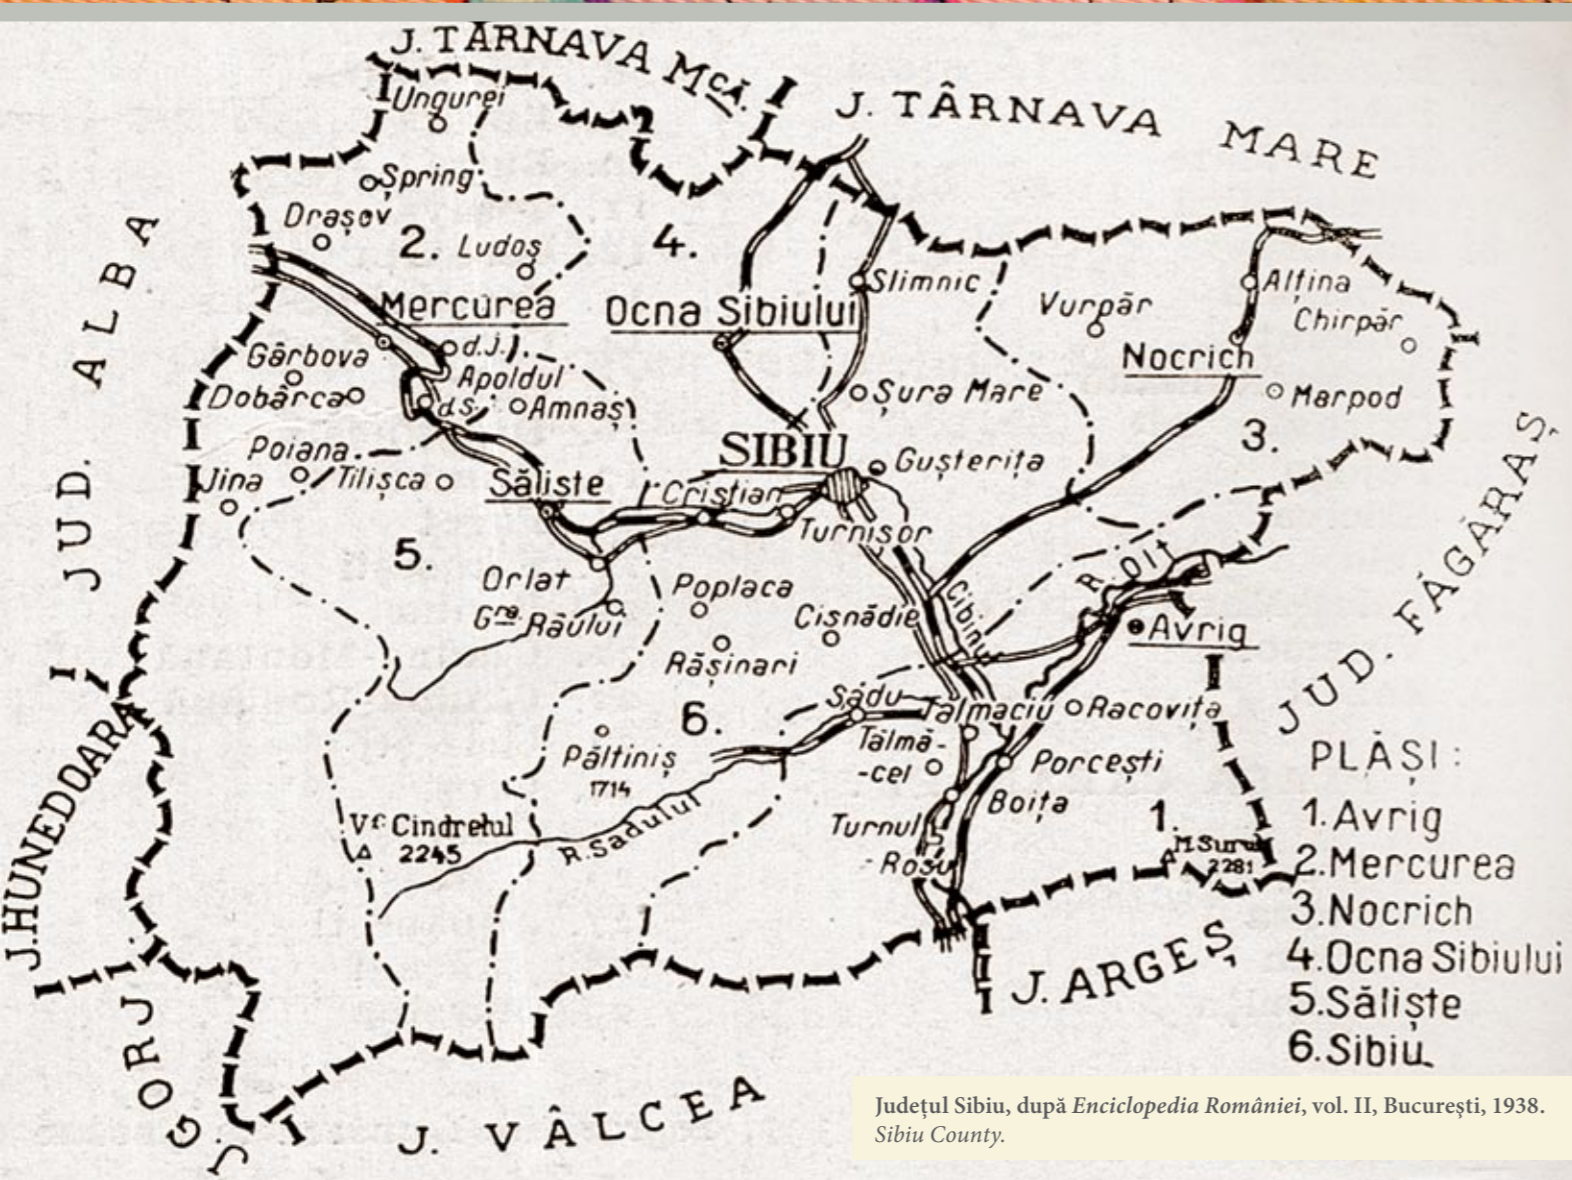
J. TÂRNAVA M$^{CĂ}$

J. TÂRNAVA MARE

JUD. ALBA

JUD. FĂGĂRAȘ

J. HUNEDOARA

J. GORJ

J. VÂLCEA

J. ARGEȘ

Ungurei

Spring

Drașov

2. Ludoș

4.

Mercurea

Ocna Sibiului

Slimnic

Vurpăr

Alțina

Chirpăr

Nocrich

Gârbova

d.j.

Apoldul

Dobârca

d.s.

Amnaș

Șura Mare

Marpod

3.

Poiana

Jina

Tilișca

Săliște

SIBIU

Cristian

Gușterița

Turnișor

5.

Orlat

G$^{ra}$ Râului

Poplaca

Cisnădie

Cibinu

R. Olt

Avrig

Rășinari

6.

Sadu

Tălmaciu

Racovița

Păltiniș 1714

Tălma-cel

Porcești

Boița

V$^{F}$ Cindrelul 2245

R. Sadului

Turnul Roșu

1.

M. Suru 2281

PLĂȘI:
1. Avrig
2. Mercurea
3. Nocrich
4. Ocna Sibiului
5. Săliște
6. Sibiu

Județul Sibiu, după *Enciclopedia României*, vol. II, București, 1938.
*Sibiu County.*